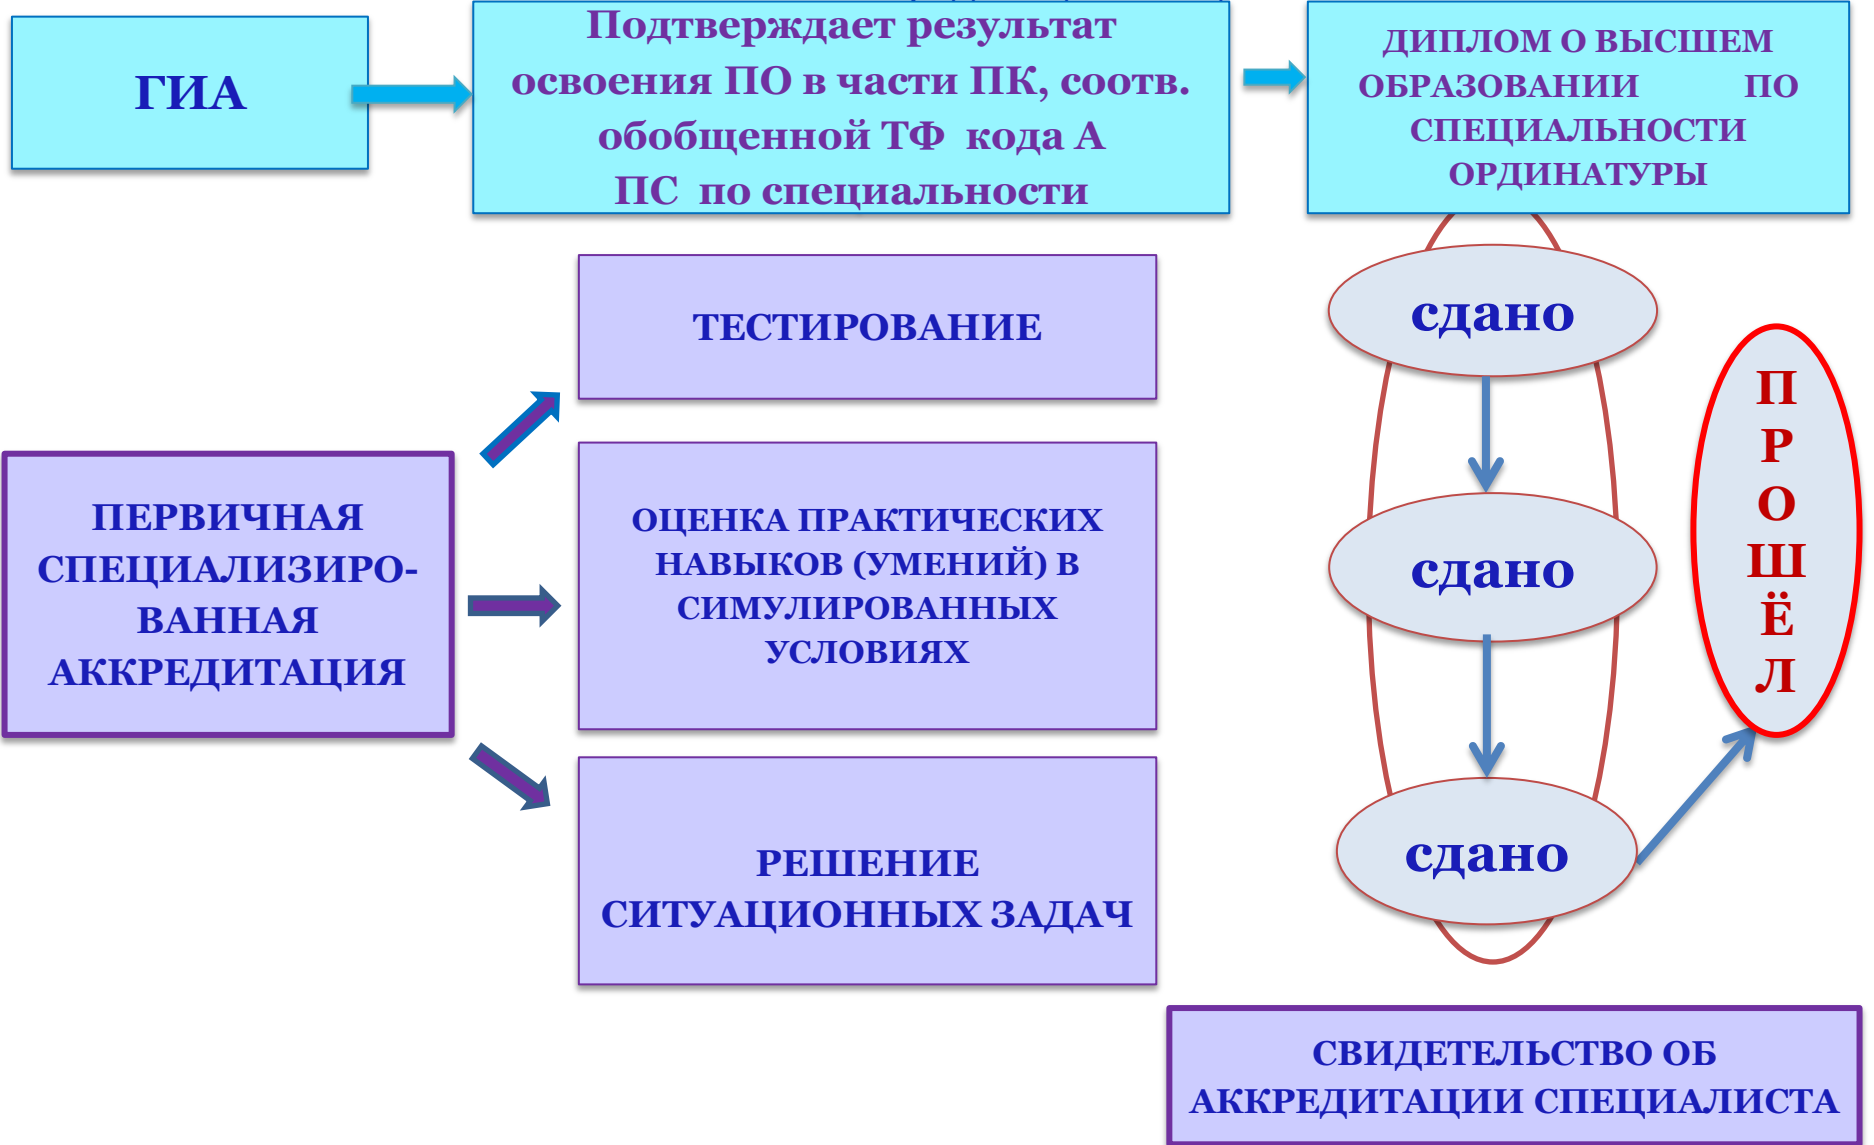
ГИА

Подтверждает результат освоения ПО в части ПК, соотв. обобщенной ТФ кода А ПС по специальности

ДИПЛОМ О ВЫСШЕМ ОБРАЗОВАНИИ ПО СПЕЦИАЛЬНОСТИ ОРДИНАТУРЫ

ТЕСТИРОВАНИЕ

сдано

ПЕРВИЧНАЯ СПЕЦИАЛИЗИРОВАННАЯ АККРЕДИТАЦИЯ

ОЦЕНКА ПРАКТИЧЕСКИХ НАВЫКОВ (УМЕНИЙ) В СИМУЛИРОВАННЫХ УСЛОВИЯХ

сдано

П
Р
О
Ш
Ё
Л

РЕШЕНИЕ СИТУАЦИОННЫХ ЗАДАЧ

сдано

СВИДЕТЕЛЬСТВО ОБ АККРЕДИТАЦИИ СПЕЦИАЛИСТА